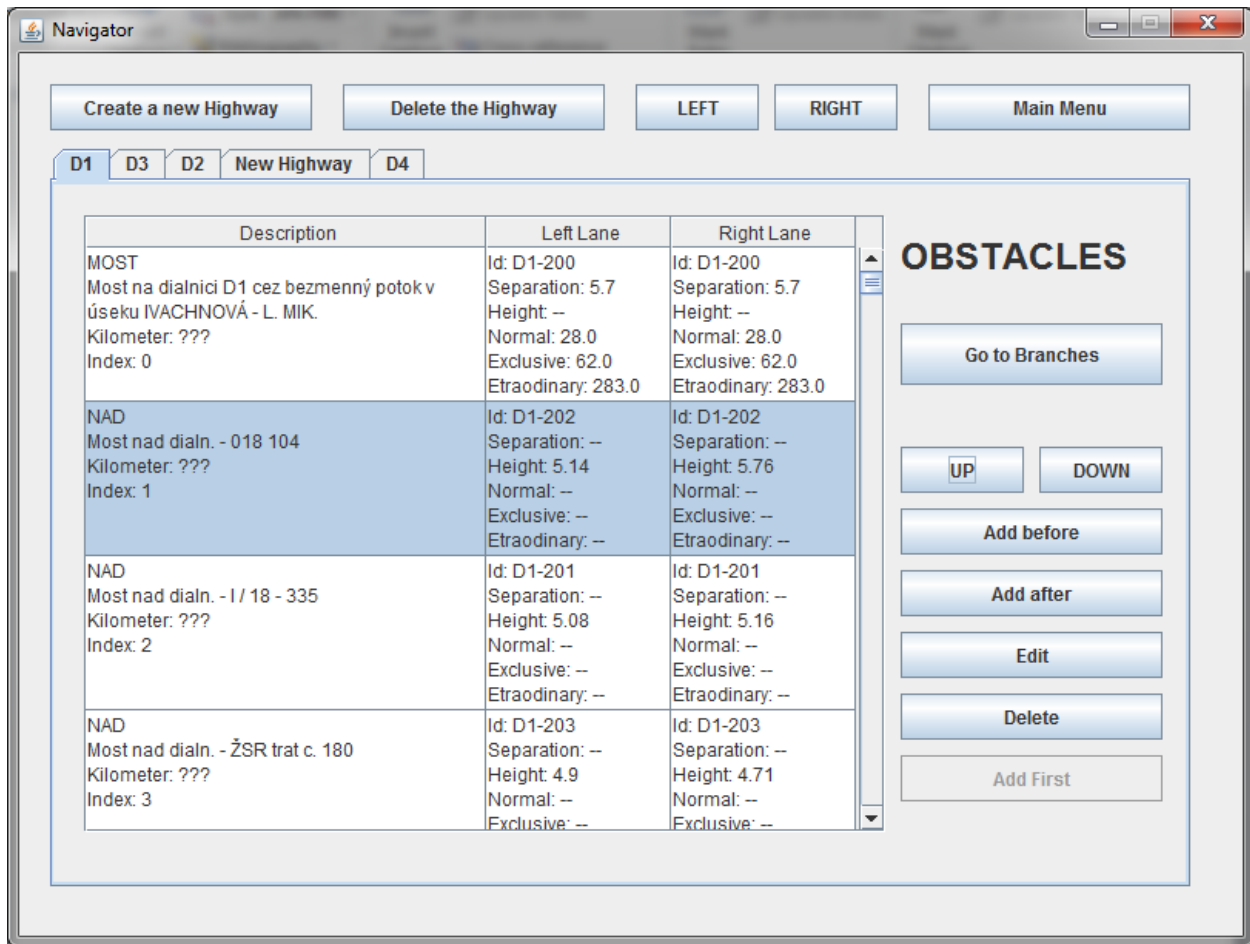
Navigator

Create a new Highway
Delete the Highway
LEFT
RIGHT
Main Menu

D1
D3
D2
New Highway
D4

| Description | Left Lane | Right Lane |
|---|---|---|
| MOST<br>Most na dialnici D1 cez bezmenný potok v úseku IVACHNOVÁ - L. MIK.<br>Kilometer: ???<br>Index: 0 | Id: D1-200<br>Separation: 5.7<br>Height: --<br>Normal: 28.0<br>Exclusive: 62.0<br>Etraodinary: 283.0 | Id: D1-200<br>Separation: 5.7<br>Height: --<br>Normal: 28.0<br>Exclusive: 62.0<br>Etraodinary: 283.0 |
| NAD<br>Most nad dialn. - 018 104<br>Kilometer: ???<br>Index: 1 | Id: D1-202<br>Separation: --<br>Height: 5.14<br>Normal: --<br>Exclusive: --<br>Etraodinary: -- | Id: D1-202<br>Separation: --<br>Height: 5.76<br>Normal: --<br>Exclusive: --<br>Etraodinary: -- |
| NAD<br>Most nad dialn. - I / 18 - 335<br>Kilometer: ???<br>Index: 2 | Id: D1-201<br>Separation: --<br>Height: 5.08<br>Normal: --<br>Exclusive: --<br>Etraodinary: -- | Id: D1-201<br>Separation: --<br>Height: 5.16<br>Normal: --<br>Exclusive: --<br>Etraodinary: -- |
| NAD<br>Most nad dialn. - ŽSR trat c. 180<br>Kilometer: ???<br>Index: 3 | Id: D1-203<br>Separation: --<br>Height: 4.9<br>Normal: --<br>Exclusive: -- | Id: D1-203<br>Separation: --<br>Height: 4.71<br>Normal: --<br>Exclusive: -- |

OBSTACLES

Go to Branches

UP
DOWN
Add before
Add after
Edit
Delete
Add First